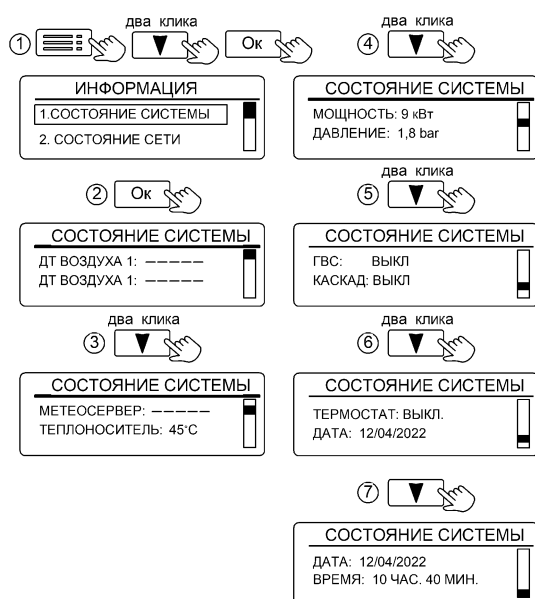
① два клика Ок

ИНФОРМАЦИЯ
1.СОСТОЯНИЕ СИСТЕМЫ
2. СОСТОЯНИЕ СЕТИ

② Ок

СОСТОЯНИЕ СИСТЕМЫ
ДТ ВОЗДУХА 1: —————
ДТ ВОЗДУХА 1: —————

два клика
③

СОСТОЯНИЕ СИСТЕМЫ
МЕТЕОСЕРВЕР: —————
ТЕПЛОНОСИТЕЛЬ: 45°C

два клика
④

СОСТОЯНИЕ СИСТЕМЫ
МОЩНОСТЬ: 9 кВт
ДАВЛЕНИЕ: 1,8 bar

два клика
⑤

СОСТОЯНИЕ СИСТЕМЫ
ГВС: ВЫКЛ
КАСКАД: ВЫКЛ

два клика
⑥

СОСТОЯНИЕ СИСТЕМЫ
ТЕРМОСТАТ: ВЫКЛ.
ДАТА: 12/04/2022

⑦

СОСТОЯНИЕ СИСТЕМЫ
ДАТА: 12/04/2022
ВРЕМЯ: 10 ЧАС. 40 МИН.